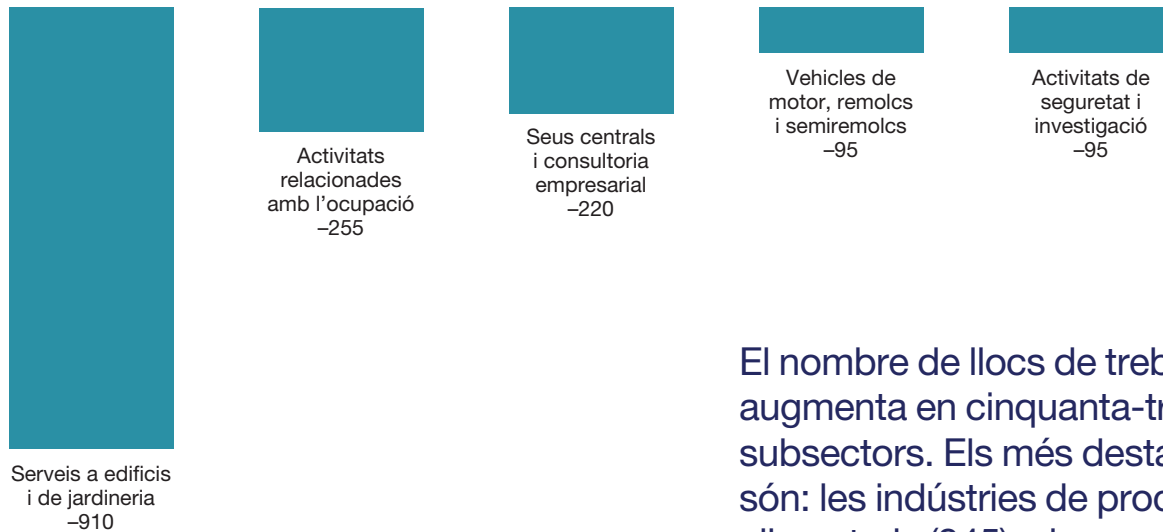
Vehicles de motor, remolcs i semiremolcs
–95

Activitats de seguretat i investigació
–95

Seus centrals i consultoria empresarial
–220

Activitats relacionades amb l'ocupació
–255

Serveis a edificis i de jardineria
–910

El nombre de llocs de treb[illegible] augmenta en cinquanta-tr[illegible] subsectors. Els més desta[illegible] són: les indústries de proc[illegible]